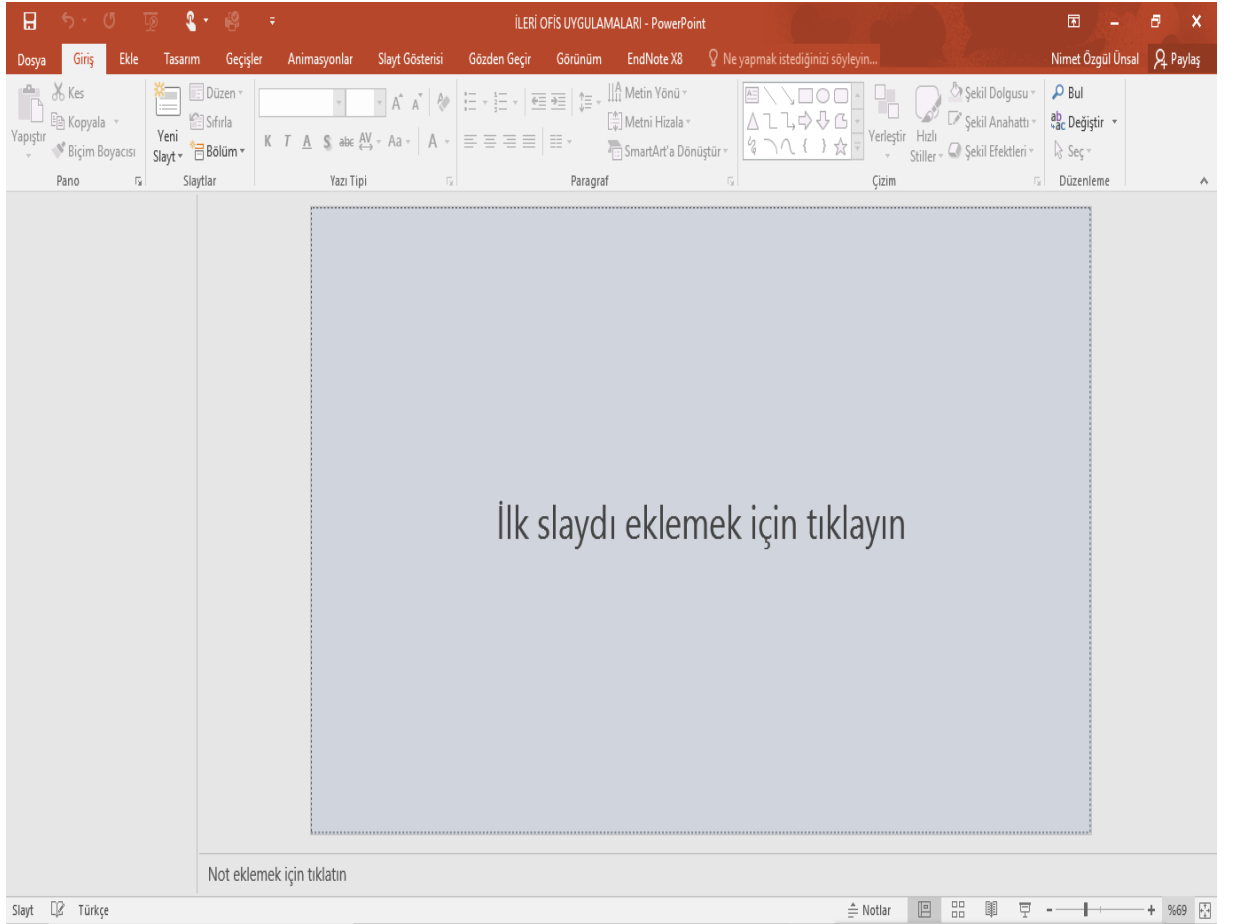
İLERİ OFİS UYGULAMALARI - PowerPoint

Dosya Giriş Ekle Tasarım Geçişler Animasyonlar Slayt Gösterisi Gözden Geçir Görünüm EndNote X8 Ne yapmak istediğinizi söyleyin... Nimet Özgül Ünsal Paylaş

Yapıştır Kes Kopyala Biçim Boyacısı
Pano

Yeni Slayt Düzen Sıfırla Bölüm
Slaytlar

K T A S abc AV Aa A
Yazı Tipi

Metin Yönü Metni Hizala SmartArt'a Dönüştür
Paragraf

Yerleştir Hızlı Stiller Şekil Dolgusu Şekil Anahattı Şekil Efektleri
Çizim

Bul Değiştir Seç
Düzenleme

İlk slaydı eklemek için tıklayın

Not eklemek için tıklatın

Slayt Türkçe Notlar %69